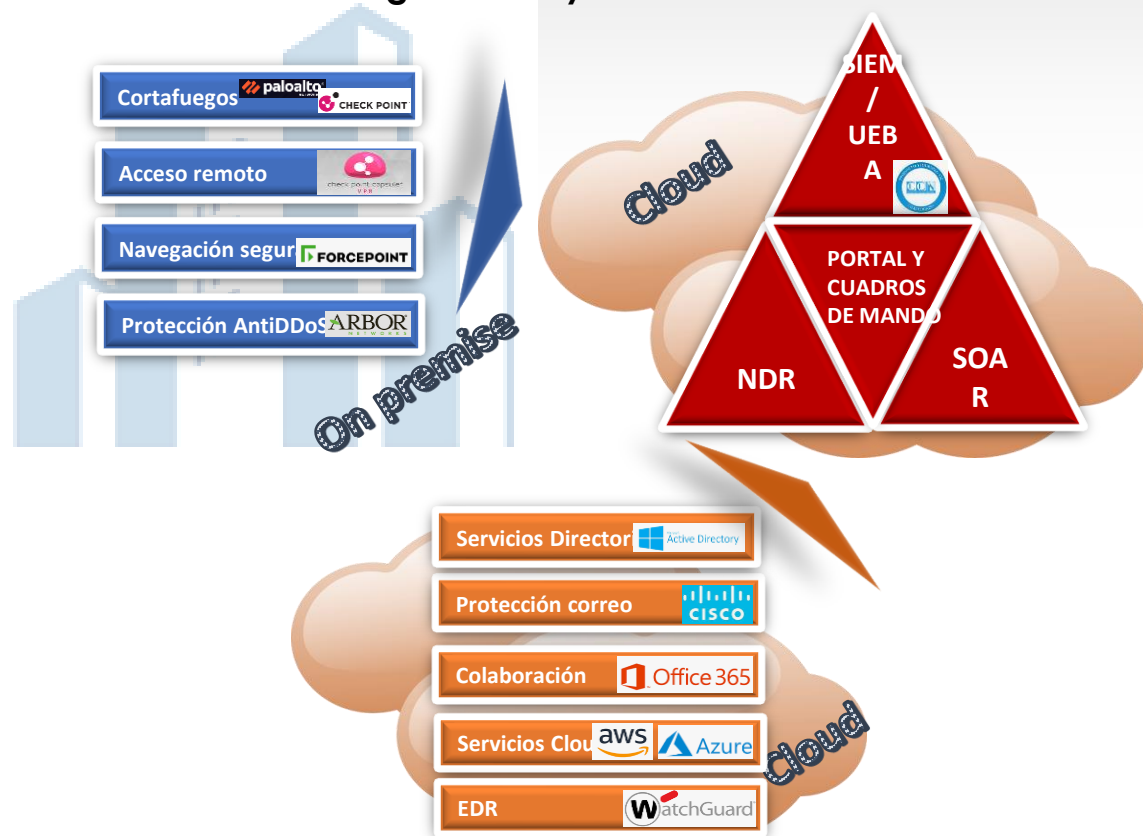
Cortafuegos paloalto CHECK POINT

Acceso remoto check point capsule VPN

Navegación segur FORCEPOINT

Protección AntiDDoS ARBOR NETWORKS

On premise

Cloud

SIEM / UEBA

PORTAL Y CUADROS DE MANDO

NDR

SOAR

Servicios Director Active Directory

Protección correo CISCO

Colaboración Office 365

Servicios Clou aws Azure

EDR WatchGuard

Cloud